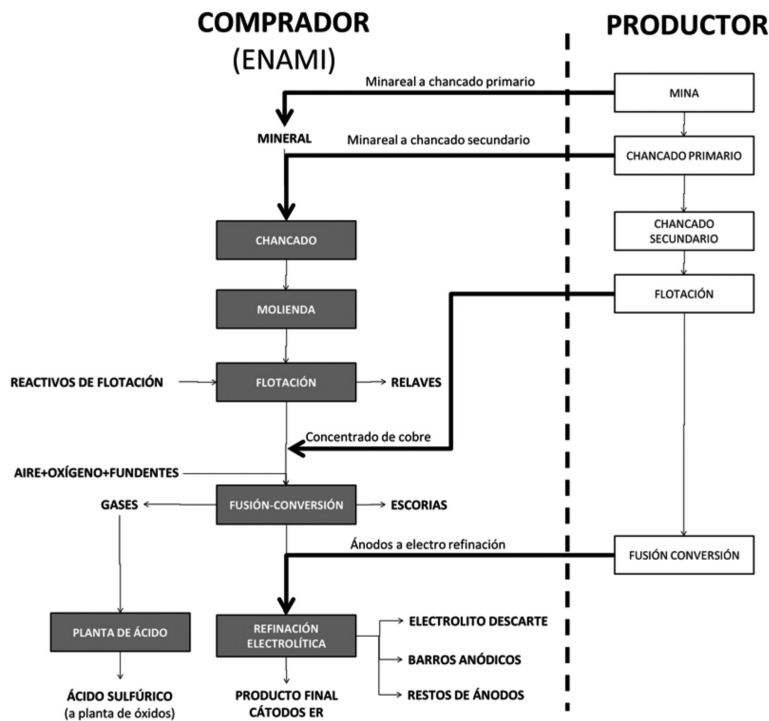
COMPRADOR
(ENAMI)

PRODUCTOR

Minareal a chancado primario

MINA

MINERAL

Minareal a chancado secundario

CHANCADO PRIMARIO

CHANCADO

CHANCADO SECUNDARIO

MOLIENDA

FLOTACIÓN

REACTIVOS DE FLOTACIÓN

FLOTACIÓN

RELAVES

Concentrado de cobre

AIRE+OXÍGENO+FUNDENTES

GASES

FUSIÓN-CONVERSIÓN

ESCORIAS

Ánodos a electro refinación

FUSIÓN CONVERSIÓN

PLANTA DE ÁCIDO

REFINACIÓN ELECTROLÍTICA

ELECTROLITO DESCARTE

BARROS ANÓDICOS

RESTOS DE ÁNODOS

ÁCIDO SULFÚRICO
(a planta de óxidos)

PRODUCTO FINAL
CÁTODOS ER